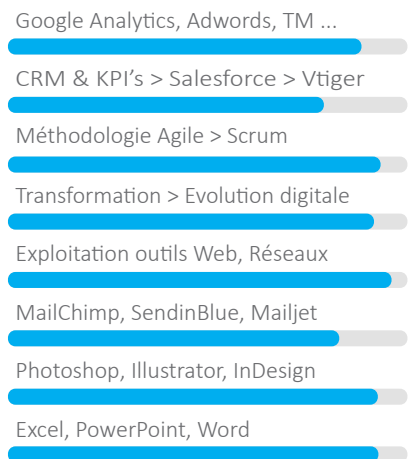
Google Analytics, Adwords, TM ...

CRM & KPI’s > Salesforce > Vtiger

Méthodologie Agile > Scrum

Transformation > Evolution digitale

Exploitation outils Web, Réseaux

MailChimp, SendinBlue, Mailjet

Photoshop, Illustrator, InDesign

Excel, PowerPoint, Word